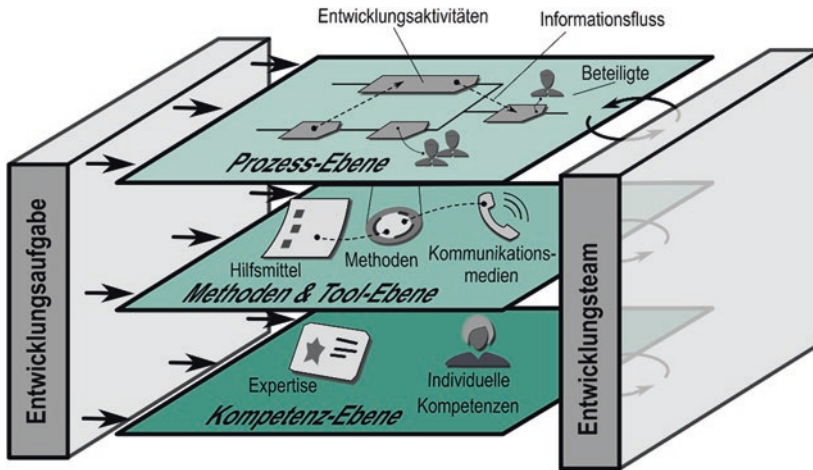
Entwicklungsaktivitäten
Informationsfluss
Beteiligte
Prozess-Ebene
Entwicklungsaufgabe
Hilfsmittel
Methoden
Kommunikationsmedien
Methoden & Tool-Ebene
Expertise
Individuelle Kompetenzen
Kompetenz-Ebene
Entwicklungsteam